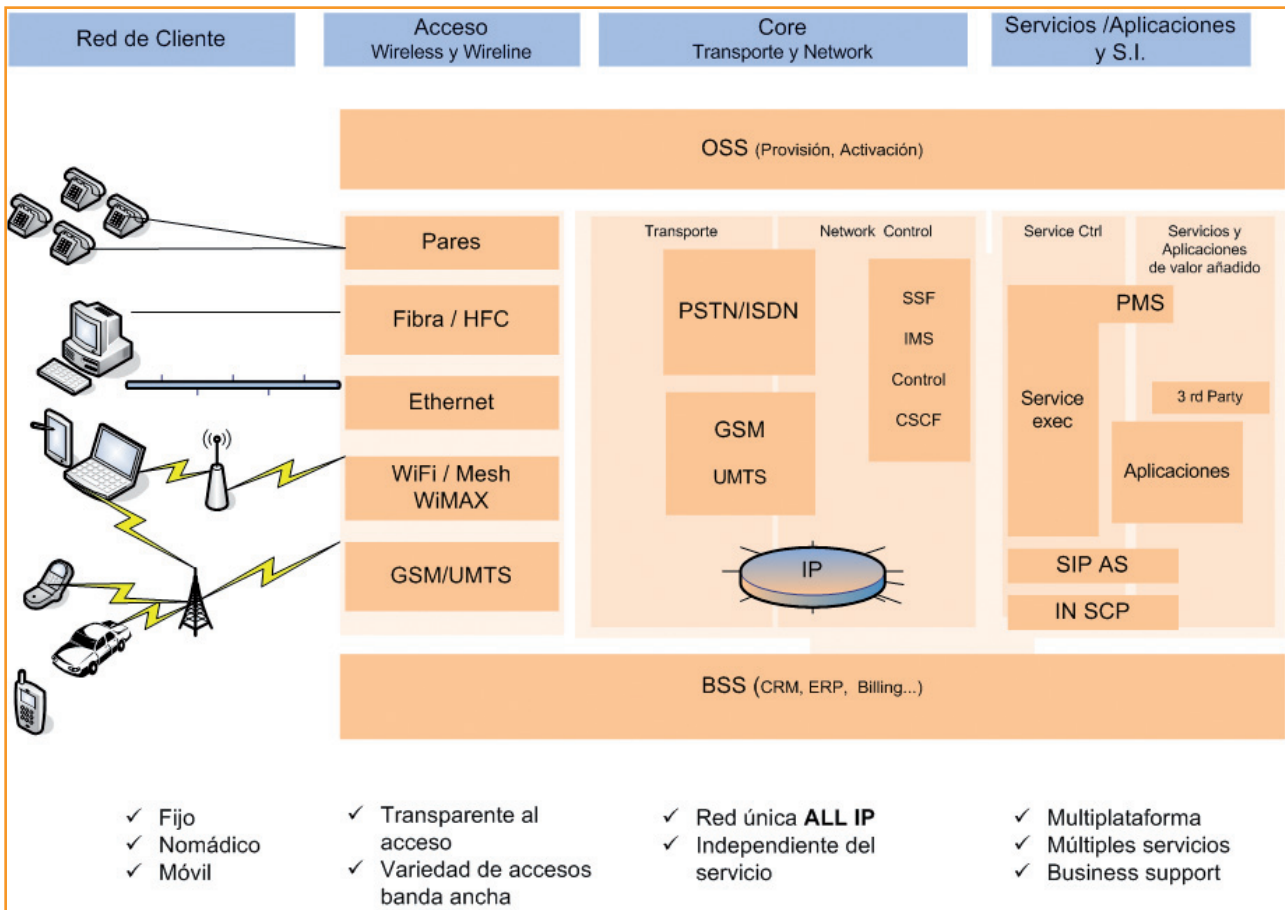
Red de Cliente

Acceso
Wireless y Wireline

Core
Transporte y Network

Servicios /Aplicaciones y S.I.

OSS (Provisión, Activación)

Pares

Fibra / HFC

Ethernet

WiFi / Mesh WiMAX

GSM/UMTS

Transporte

Network Control

PSTN/ISDN

GSM
UMTS

SSF
IMS
Control
CSCF

IP

Service Ctrl

Servicios y Aplicaciones de valor añadido

PMS

Service exec

3 rd Party

Aplicaciones

SIP AS

IN SCP

BSS (CRM, ERP, Billing...)

✓ Fijo
✓ Nomádico
✓ Móvil

✓ Transparente al acceso
✓ Variedad de accesos banda ancha

✓ Red única **ALL IP**
✓ Independiente del servicio

✓ Multiplataforma
✓ Múltiples servicios
✓ Business support